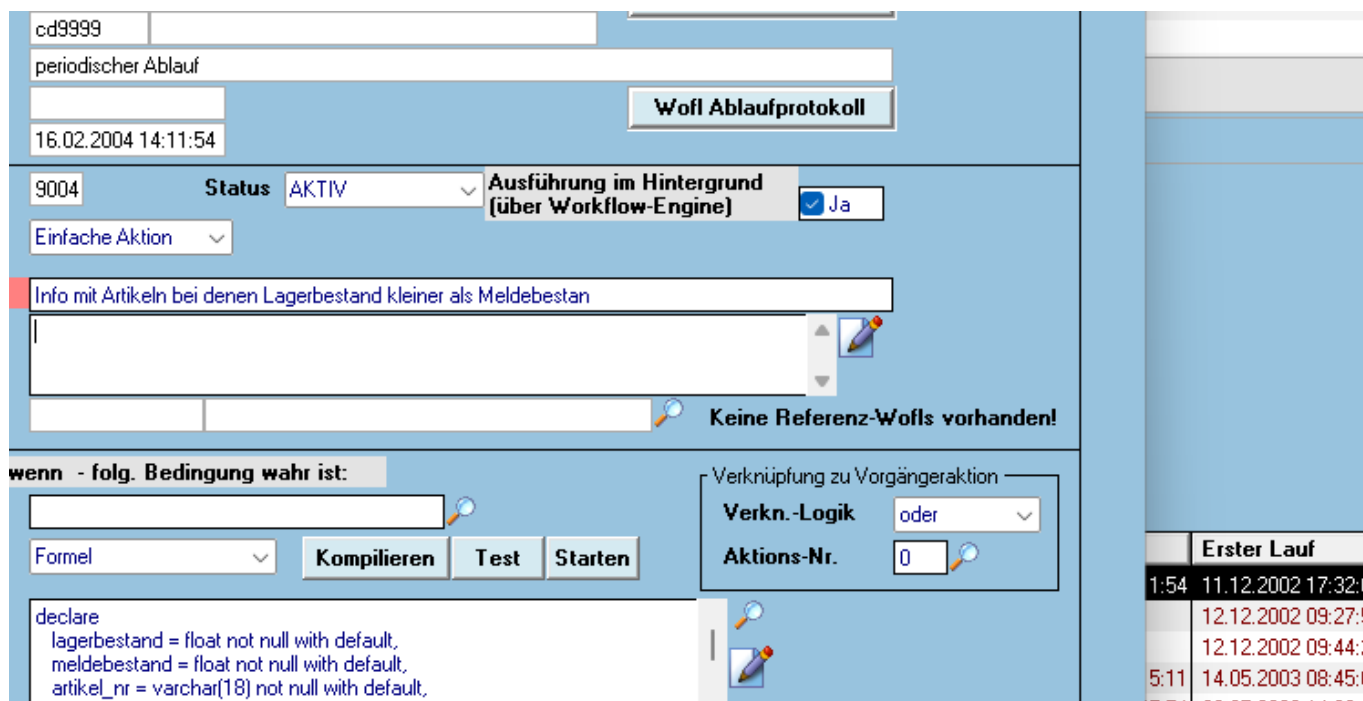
cd9999

periodischer Ablauf

Wofl Ablaufprotokoll

16.02.2004 14:11:54

9004

Status AKTIV

Ausführung im Hintergrund (über Workflow-Engine)

Ja

Einfache Aktion

Info mit Artikeln bei denen Lagerbestand kleiner als Meldebestan

Keine Referenz-Wofls vorhanden!

wenn - folg. Bedingung wahr ist:

Verknüpfung zu Vorgängeraktion

Verkn.-Logik oder

Aktions-Nr. 0

Formel

Kompilieren Test Starten

declare
lagerbestand = float not null with default,
meldebestand = float not null with default,
artikel_nr = varchar(18) not null with default,

| | Erster Lauf |
|---|---|
| 1:54 | 11.12.2002 17:32:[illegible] |
| | 12.12.2002 09:27:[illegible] |
| | 12.12.2002 09:44:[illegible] |
| 5:11 | 14.05.2003 08:45:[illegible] |